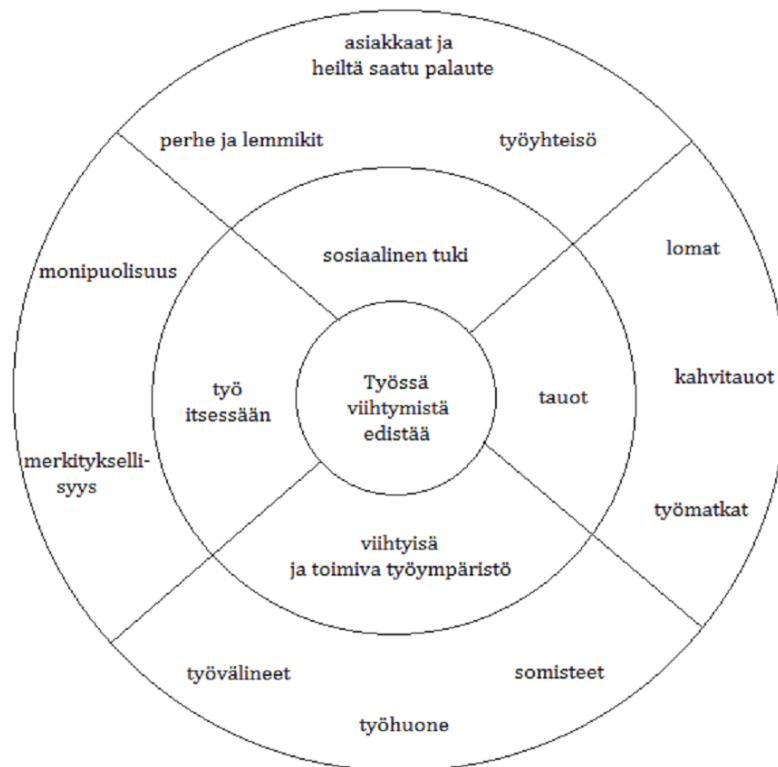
Työssä viihtymistä edistää

sosiaalinen tuki

asiakkaat ja heiltä saatu palaute

perhe ja lemmikit

työyhteisö

tauot

lomat

kahvitauot

työmatkat

viihtyisä ja toimiva työympäristö

työvälineet

työhuone

somisteet

työ itsessään

monipuolisuus

merkityksellisyys